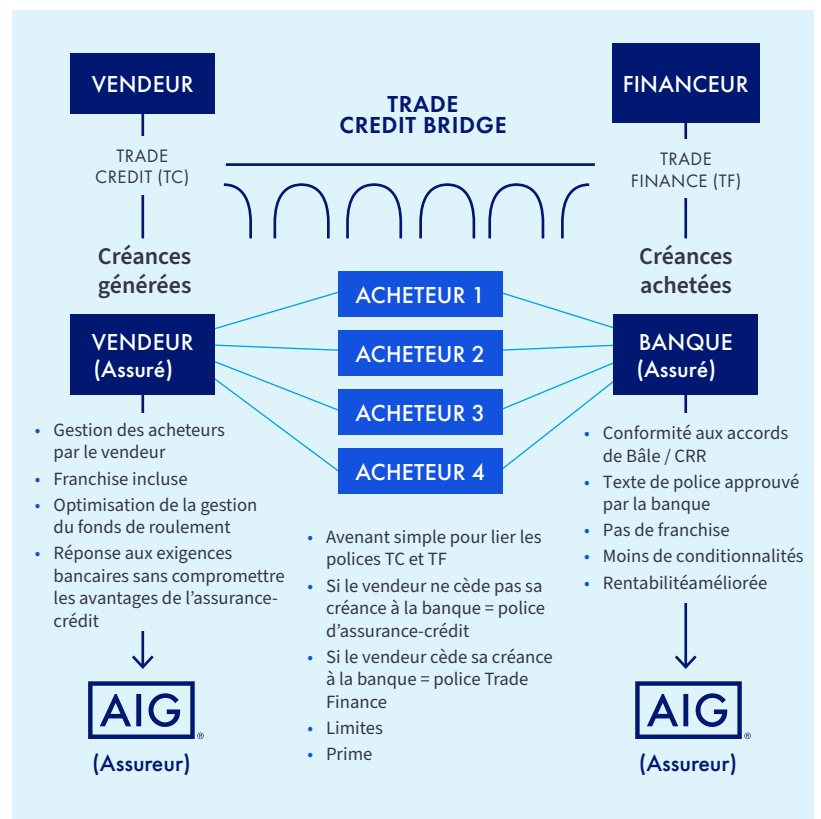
VENDEUR

TRADE CREDIT BRIDGE

FINANCEUR

TRADE CREDIT (TC)

TRADE FINANCE (TF)

Créances générées

Créances achetées

VENDEUR (Assuré)

ACHETEUR 1

ACHETEUR 2

ACHETEUR 3

ACHETEUR 4

BANQUE (Assuré)

- Gestion des acheteurs par le vendeur
- Franchise incluse
- Optimisation de la gestion du fonds de roulement
- Réponse aux exigences bancaires sans compromettre les avantages de l'assurance-crédit

AIG®

(Assureur)

- Avenant simple pour lier les polices TC et TF
- Si le vendeur ne cède pas sa créance à la banque = police d'assurance-crédit
- Si le vendeur cède sa créance à la banque = police Trade Finance
- Limites
- Prime

- Conformité aux accords de Bâle / CRR
- Texte de police approuvé par la banque
- Pas de franchise
- Moins de conditionnalités
- Rentabilitéaméliorée

AIG®

(Assureur)